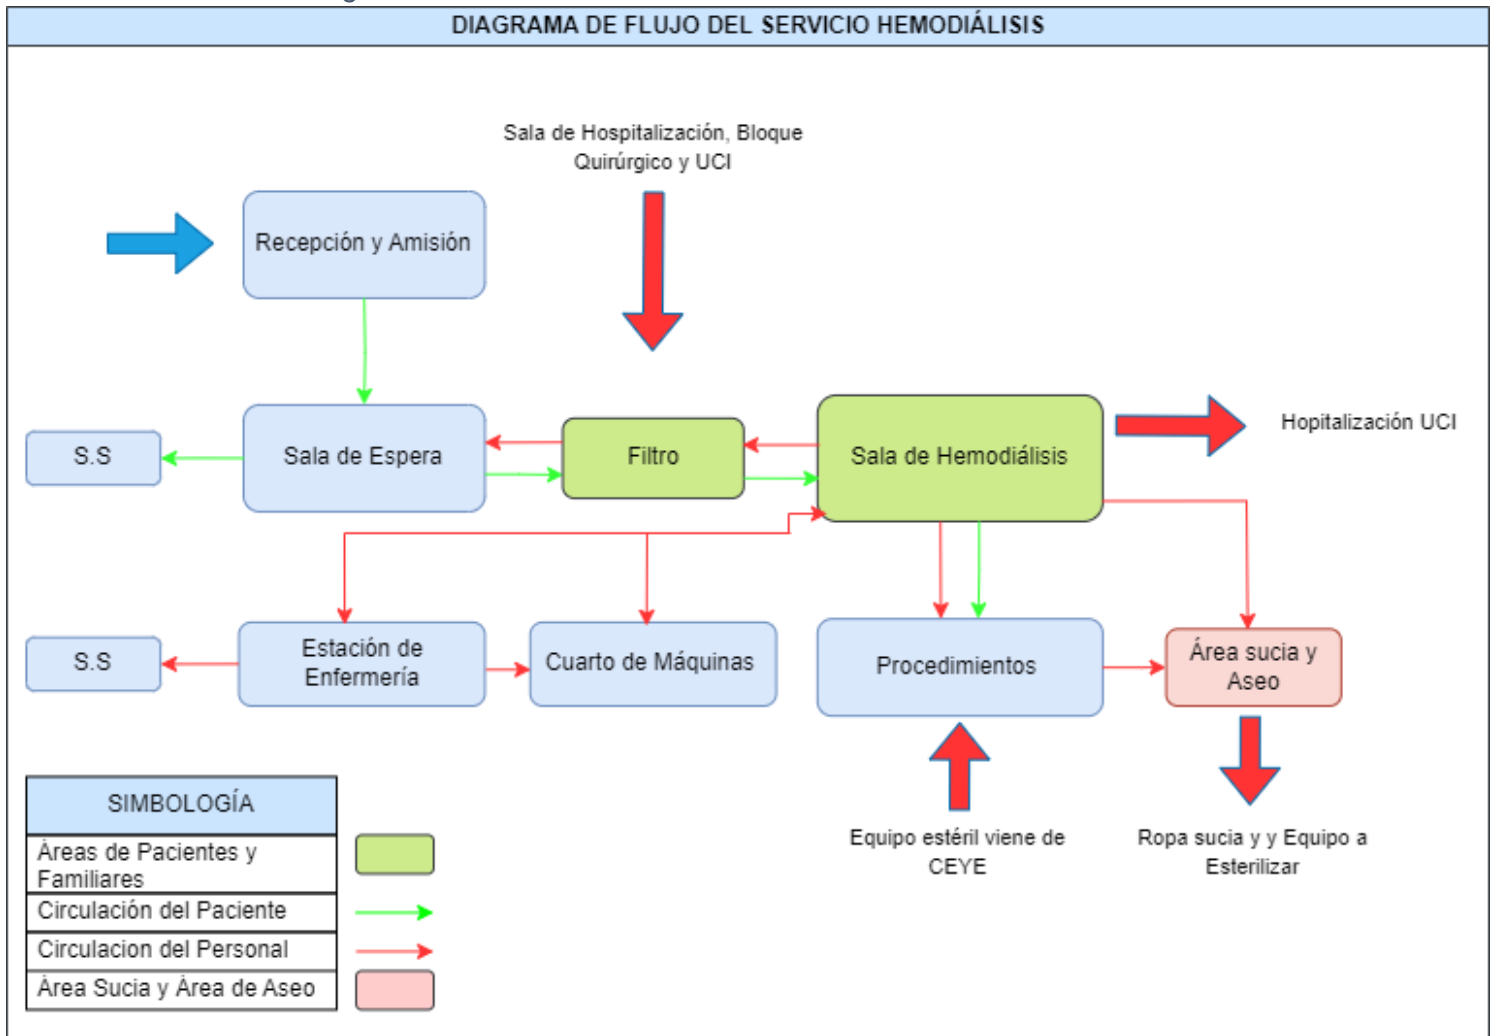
DIAGRAMA DE FLUJO DEL SERVICIO HEMODIÁLISIS

Sala de Hospitalización, Bloque Quirúrgico y UCI

Recepción y Amisión

S.S

Sala de Espera

Filtro

Sala de Hemodiálisis

Hopitalización UCI

S.S

Estación de Enfermería

Cuarto de Máquinas

Procedimientos

Área sucia y Aseo

Equipo estéril viene de CEYE

Ropa sucia y y Equipo a Esterilizar

| SIMBOLOGÍA |
|---|
| Áreas de Pacientes y Familiares |
| Circulación del Paciente |
| Circulacion del Personal |
| Área Sucia y Área de Aseo |